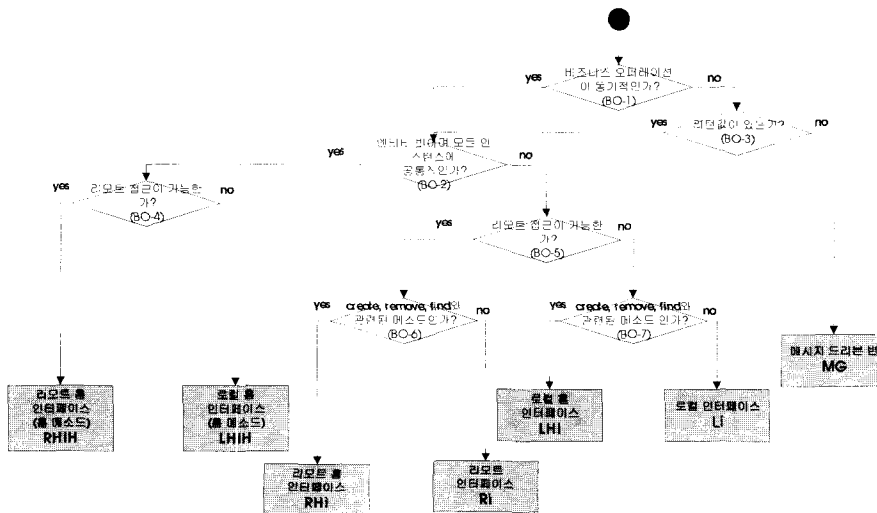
yes
비즈니스 오퍼레이션이 동기적인가?
(BO-1)
no

yes
리턴값이 있는가?
(BO-3)
no

yes
엔티티 빈에서 모든 인스턴스에 공통적인가?
(BO-2)
no

yes
리모트 접근이 가능한가?
(BO-4)
no

yes
리모트 접근이 가능한가?
(BO-5)
no

yes
create, remove, find와 관련된 메소드인가?
(BO-6)
no

yes
create, remove, find와 관련된 메소드 인가?
(BO-7)
no

리모트 홈 인터페이스 (홈 메소드) RHIH

로컬 홈 인터페이스 (홈 메소드) LHIH

리모트 홈 인터페이스 RHI

리모트 인터페이스 RI

로컬 홈 인터페이스 LHI

로컬 인터페이스 LI

메시지 드리븐 빈 MG